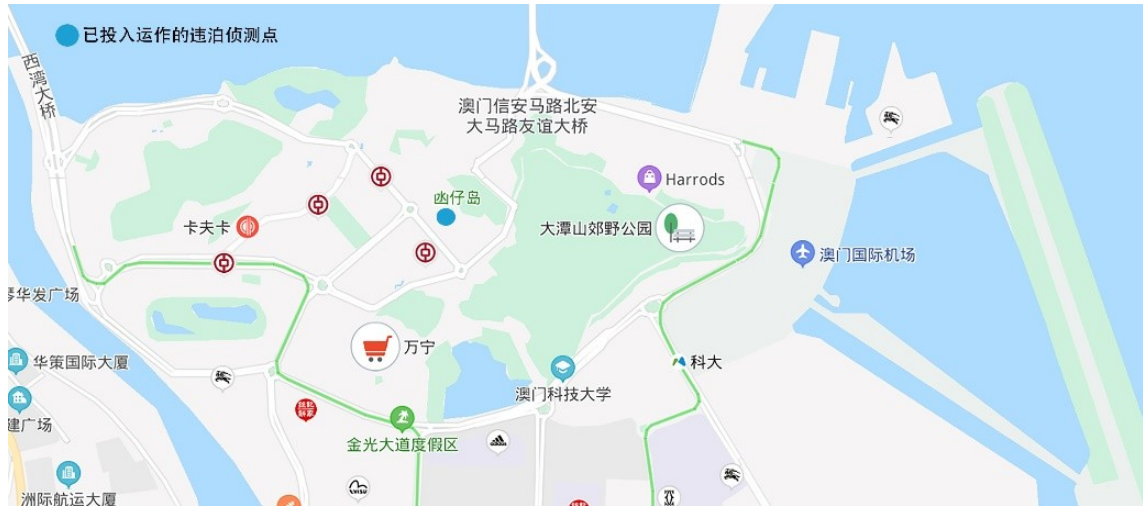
已投入运作的违泊侦测点

西湾大桥

澳门信安马路北安大马路友谊大桥

Harrods

氹仔岛

卡夫卡

大潭山郊野公园

澳门国际机场

华发广场

华策国际大厦

万宁

科大

澳门科技大学

建广场

金光大道度假区

洲际航运大厦